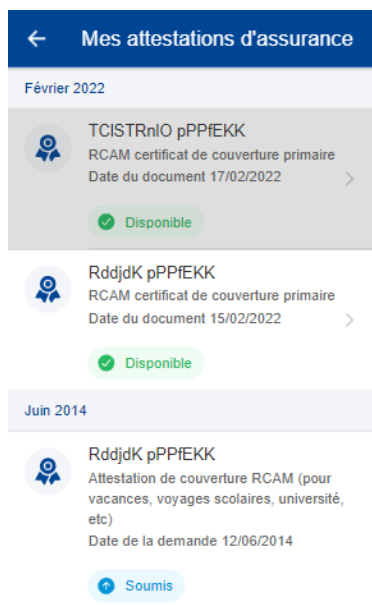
Mes attestations d'assurance

Février 2022

TCISTRnIO pPPfEKK
RCAM certificat de couverture primaire
Date du document 17/02/2022

Disponible

RddjdK pPPfEKK
RCAM certificat de couverture primaire
Date du document 15/02/2022

Disponible

Juin 2014

RddjdK pPPfEKK
Attestation de couverture RCAM (pour vacances, voyages scolaires, université, etc)
Date de la demande 12/06/2014

Soumis